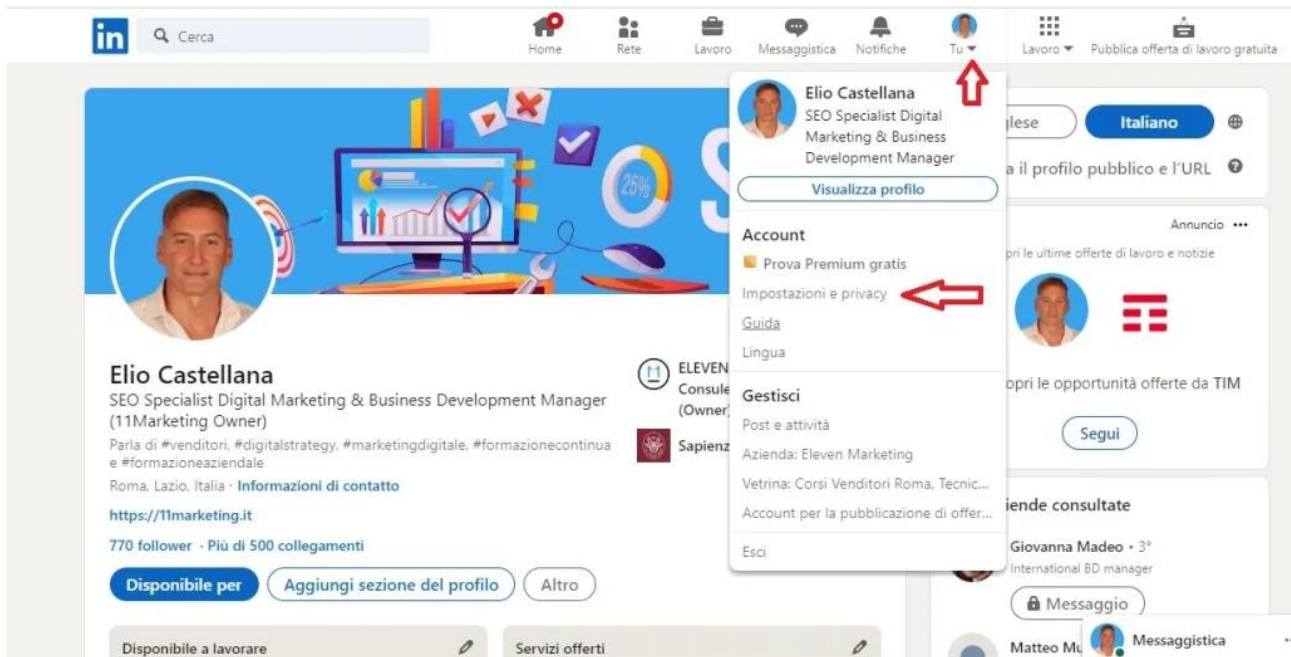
in Cerca

Home Rete Lavoro Messaggistica Notifiche Tu Lavoro Pubblica offerta di lavoro gratuita

25%

Elio Castellana
SEO Specialist Digital Marketing & Business Development Manager (11Marketing Owner)
Parla di #venditori, #digitalstrategy, #marketingdigitale, #formazionecontinua e #formazioneaziendale
Roma, Lazio, Italia · Informazioni di contatto
https://11marketing.it
770 follower · Più di 500 collegamenti

Disponibile per Aggiungi sezione del profilo Altro

ELEVEN
Consule
(Owner)
Sapienz

Disponibile a lavorare
Servizi offerti

Elio Castellana
SEO Specialist Digital Marketing & Business Development Manager
Visualizza profilo

Account
Prova Premium gratis
Impostazioni e privacy
Guida
Lingua

Gestisci
Post e attività
Azienda: Eleven Marketing
Vetrina: Corsi Venditori Roma, Tecnic...
Account per la pubblicazione di offer...

Esci

glese Italiano
a il profilo pubblico e l'URL

Annuncio •••
pri le ultime offerte di lavoro e notizie
opri le opportunità offerte da TIM
Segui

iende consultate
Giovanna Madeo · 3°
International BD manager
Messaggio
Matteo Mu
Messaggistica